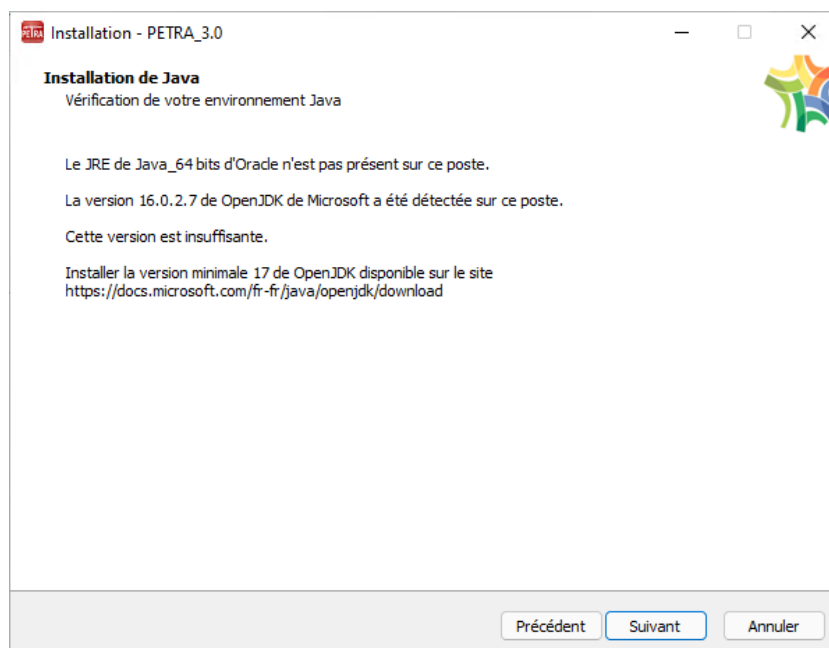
PETRA Installation - PETRA_3.0

Installation de Java
Vérification de votre environnement Java

Le JRE de Java_64 bits d'Oracle n'est pas présent sur ce poste.

La version 16.0.2.7 de OpenJDK de Microsoft a été détectée sur ce poste.

Cette version est insuffisante.

Installer la version minimale 17 de OpenJDK disponible sur le site https://docs.microsoft.com/fr-fr/java/openjdk/download

Précédent Suivant Annuler